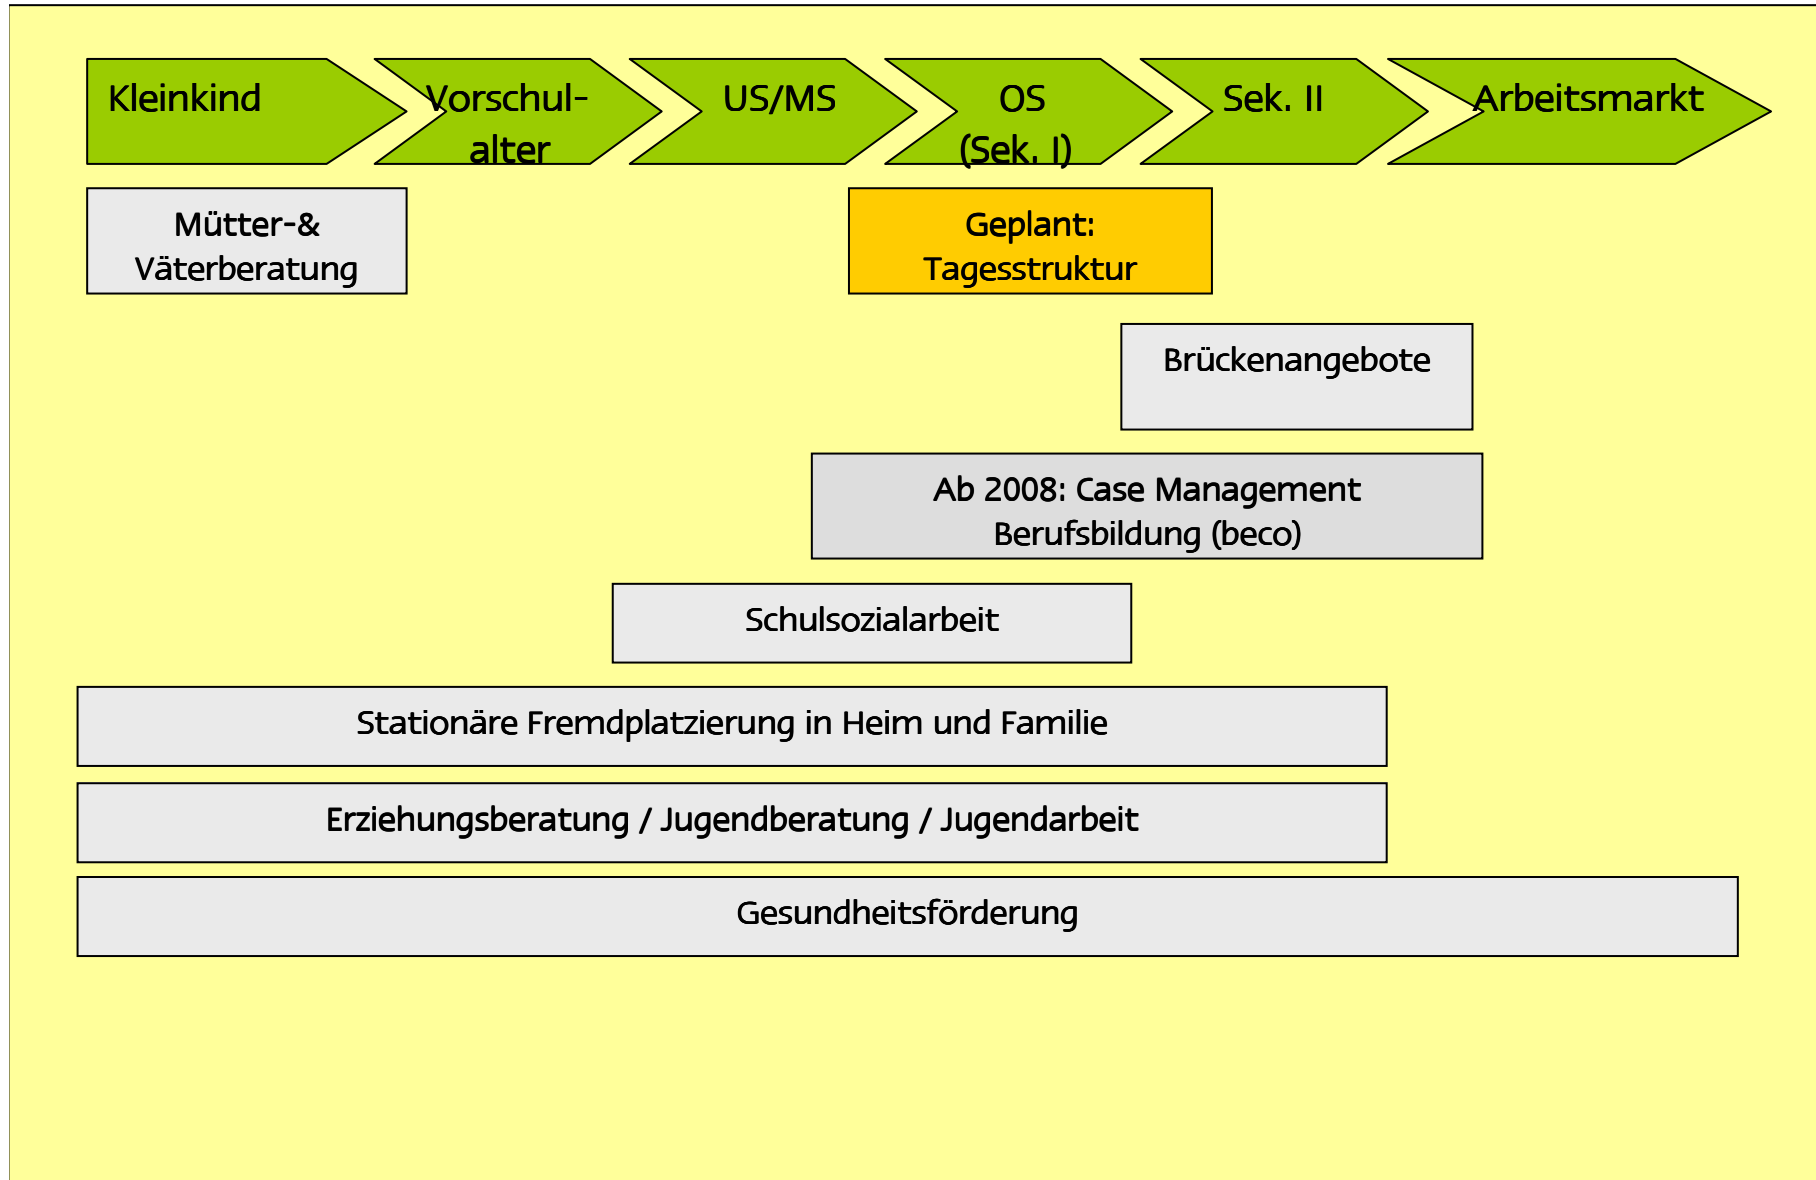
Kleinkind

Vorschulalter

US/MS

OS
(Sek. I)

Sek. II

Arbeitsmarkt

Mütter-&
Väterberatung

Geplant:
Tagesstruktur

Brückenangebote

Ab 2008: Case Management
Berufsbildung (beco)

Schulsozialarbeit

Stationäre Fremdplatzierung in Heim und Familie

Erziehungsberatung / Jugendberatung / Jugendarbeit

Gesundheitsförderung